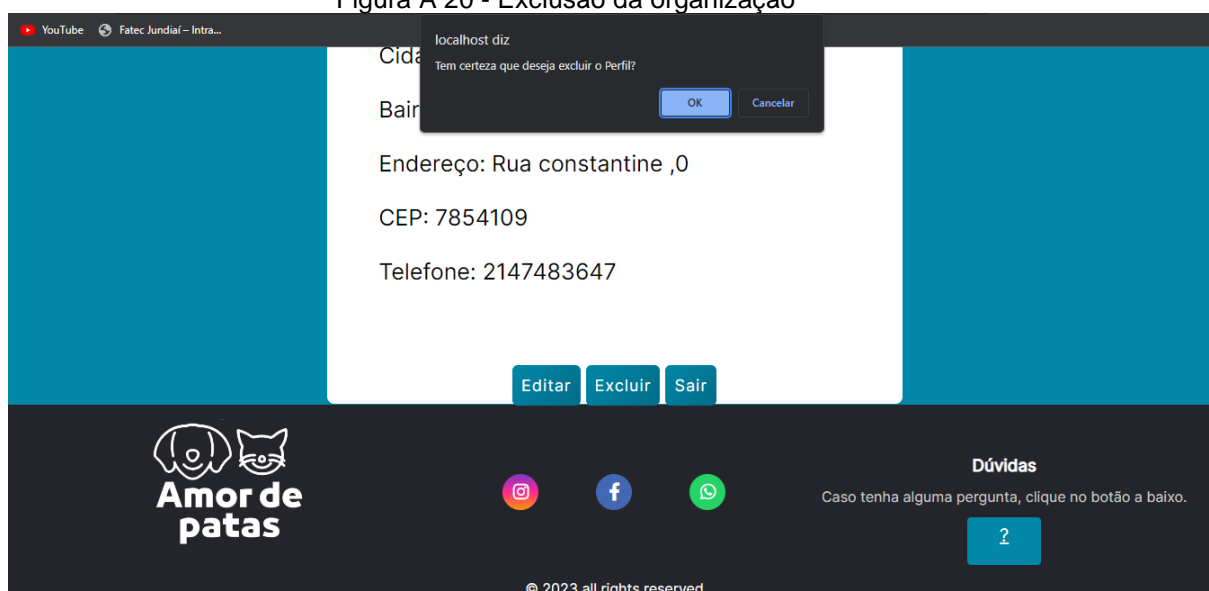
Figura A 20 - Exclusão da organização

YouTube Fatec Jundiaí – Intra...

localhost diz

Tem certeza que deseja excluir o Perfil?

OK Cancelar

Cida

Bair

Endereço: Rua constantine ,0

CEP: 7854109

Telefone: 2147483647

Editar Excluir Sair

Amor de patas

Dúvidas

Caso tenha alguma pergunta, clique no botão a baixo.

?

© 2023 all rights reserved